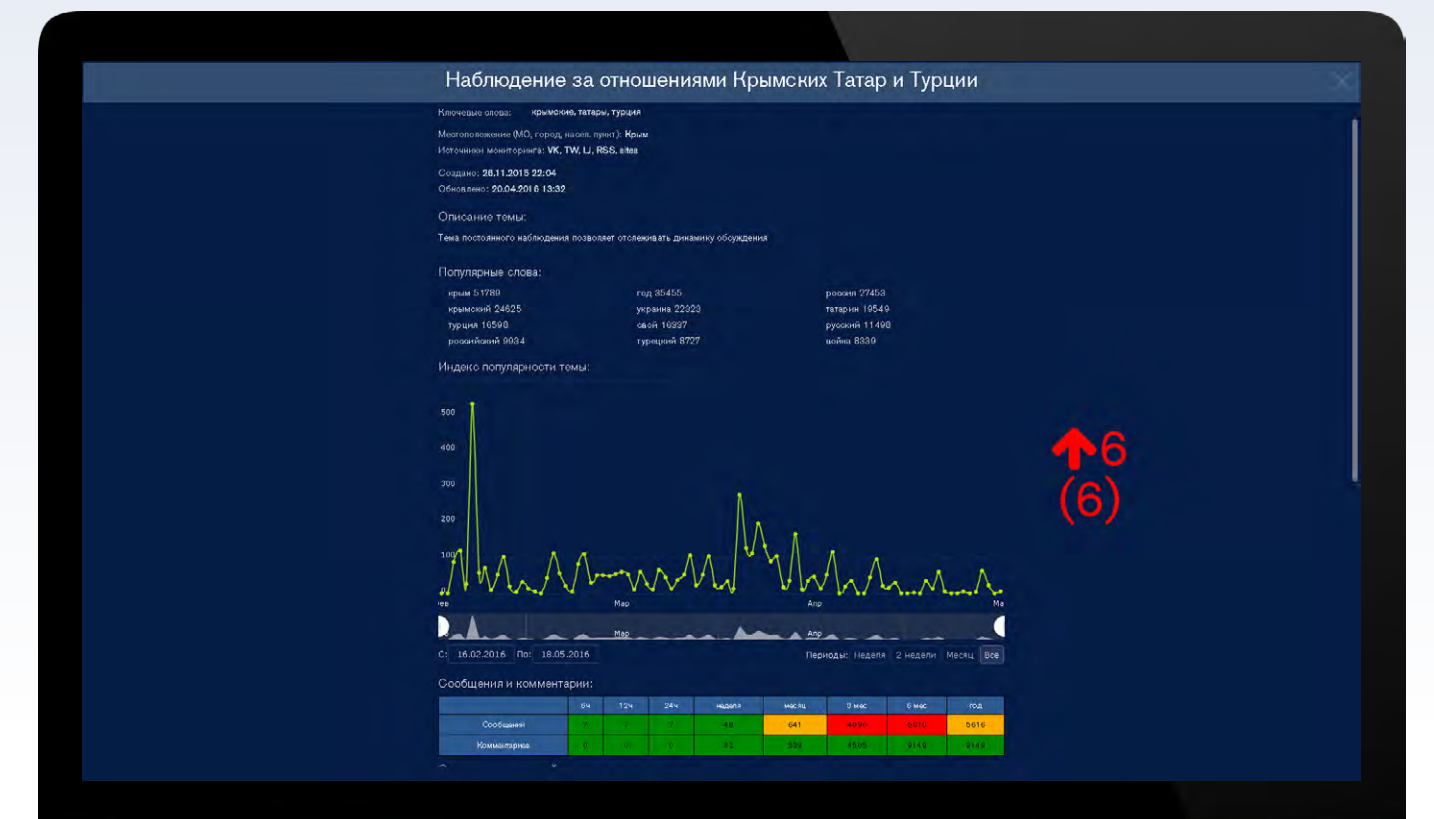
Наблюдение за отношениями Крымских Татар и Турции

Ключевые слова: крымские, татары, турция

Местоположение (МО, город, насел. пункт): Крым

Источники мониторинга: VK, TW, LJ, RSS, sites

Создано: 28.11.2015 22:04

Обновлено: 20.04.2016 13:32

Описание темы:

Тема постоянного наблюдения позволяет отслеживать динамику обсуждения

Популярные слова:

крым 51780
крымский 24625
турция 16598
российский 9934
год 35455
украина 22323
свой 16937
турецкий 8727
россия 27453
татарин 19549
русский 11498
война 8339

Индекс популярности темы:

500
400
300
200
100
0
Фев
Мар
Апр
Ма

6
(6)

Мар
Апр

С: 16.02.2016 По: 18.05.2016

Периоды: Неделя 2 недели Месяц Все

Сообщения и комментарии:

| | 6ч | 12ч | 24ч | неделя | месяц | 3 мес | 6 мес | год |
|---|---|---|---|---|---|---|---|---|
| Сообщения | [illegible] | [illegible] | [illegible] | 48 | 641 | 4090 | 5616 | 5616 |
| Комментарии | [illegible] | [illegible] | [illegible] | 83 | 529 | 1505 | 9148 | 9148 |